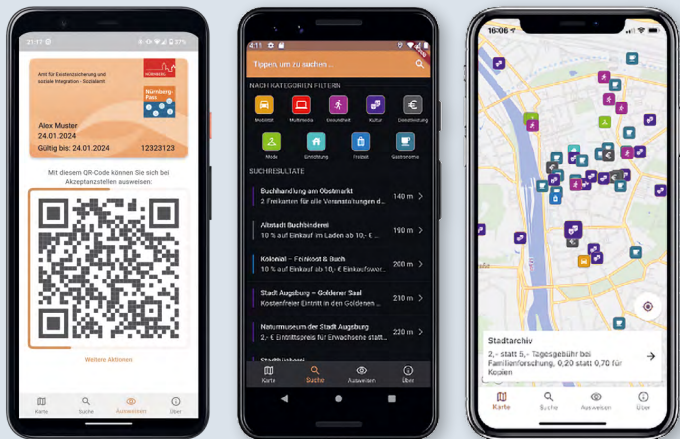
21:17

Amt für Existenzsicherung und soziale Integration - Sozialamt

NÜRNBERG

Nürnberg-Pass

Alex Muster
24.01.2024
Gültig bis: 24.01.2024 12323123

Mit diesem QR-Code können Sie sich bei Akzeptanzstellen ausweisen:

Weitere Aktionen

Karte Suche Ausweisen Über

4:11

Tippen, um zu suchen...

NACH KATEGORIEN FILTERN

Mobilität Multimedia Gesundheit Kultur Dienstleistung Mode Einrichtung Freizeit Gastronomie

SUCHRESULTATE

Buchhandlung am Obstmarkt
2 Freikarten für alle Veranstaltungen d... 140 m

Altstadt Buchbinderei
10 % auf Einkauf im Laden ab 10,- € ... 190 m

Kolonial – Feinkost & Buch
10 % auf Einkauf ab 10,- € Einkaufswer... 200 m

Stadt Augsburg – Goldener Saal
Kostenfreier Eintritt in den Goldenen ... 210 m

Naturmuseum der Stadt Augsburg
2,- € Eintrittspreis für Erwachsene statt... 220 m

Stadtbücherei

Karte Suche Ausweisen Über

16:06

Stadtarchiv
2,- statt 5,- Tagesgebühr bei Familienforschung, 0,20 statt 0,70 für Kopien

Karte Suche Ausweisen Über